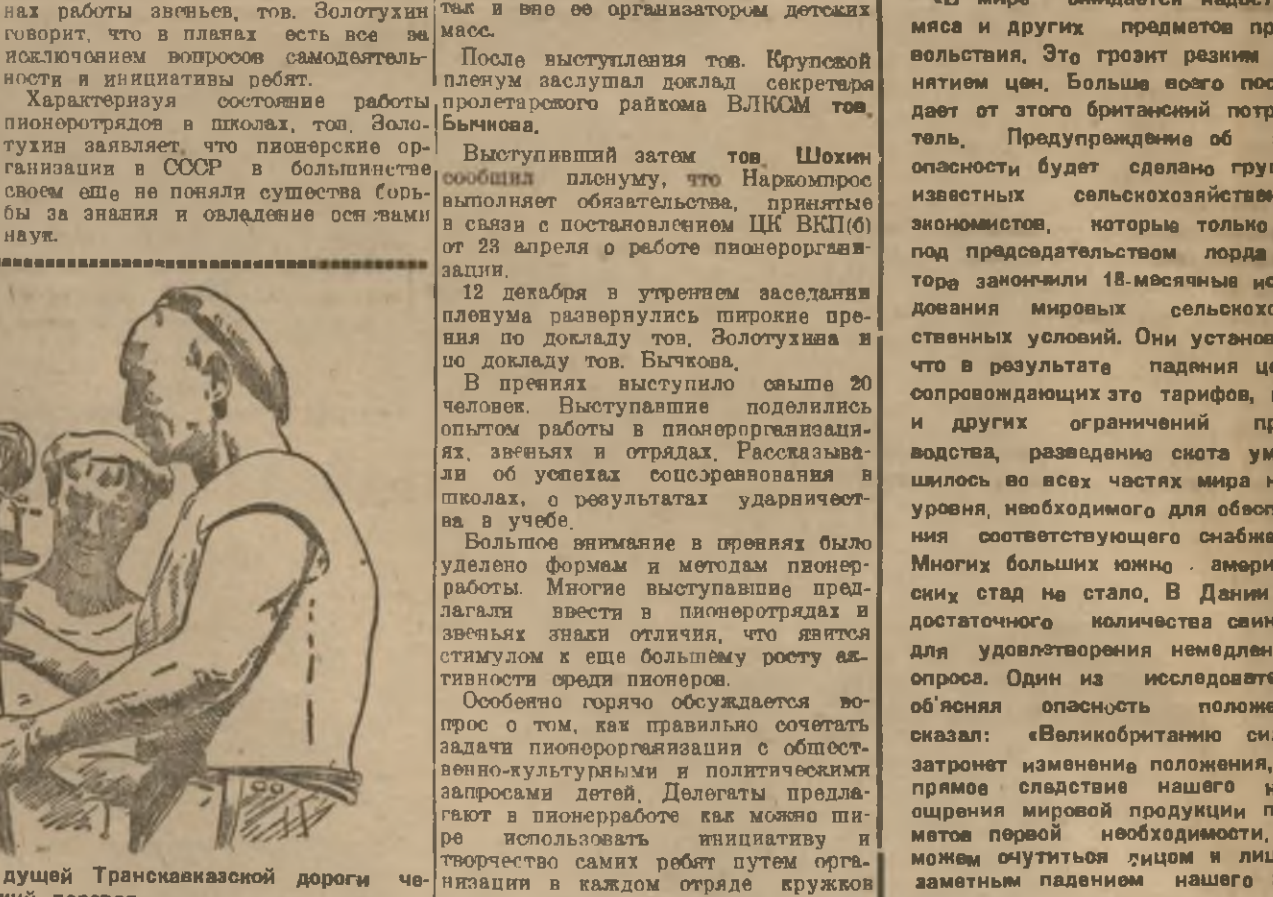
нах работы звеньев, тов. Золотухин говорит, что в планах есть все за исключением вопросов самодеятельности и инициативы ребят.

Характеризуя состояние работы пионеротрядов в школах, тов. Золотухин заявляет, что пионерские организации в СССР в большинстве своем еще не поняли существа борьбы за знания и овладение основами наук.

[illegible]

дущей Транскавказской дороги че-
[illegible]

так и вне ее организатором детских масс.

После выступления тов. Крупской пленум заслушал доклад секретаря пролетарского райкома ВЛКСМ тов. Бычкова.

Выступивший затем тов. Шохин сообщил пленуму, что Наркомпрос выполняет обязательства, принятые в связи с постановлением ЦК ВКП(б) от 23 апреля о работе пионерорганизации.

12 декабря в утреннем заседании пленума развернулись широкие прения по докладу тов. Золотухина и по докладу тов. Бычкова.

В прениях выступило свыше 20 человек. Выступавшие поделились опытом работы в пионерорганизациях, звеньях и отрядах. Рассказывали об успехах соцсоревнования в школах, о результатах ударничества в учебе.

Большое внимание в прениях было уделено формам и методам пионерработы. Многие выступавшие предлагали ввести в пионеротрядах и звеньях знаки отличия, что явится стимулом к еще большему росту активности среди пионеров.

Особенно горячо обсуждается вопрос о том, как правильно сочетать задачи пионерорганизации с общественно-культурными и политическими запросами детей. Делегаты предлагают в пионерработе как можно шире использовать инициативу и творчество самих ребят путем организации в каждом отряде кружков

«В мире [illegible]идается недост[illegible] мяса и других предметов пр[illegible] вольствия. Это грозит резким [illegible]нятием цен. Больше всего пос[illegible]дает от этого британский потр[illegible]тель. Предупреждение об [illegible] опасности будет сделано гру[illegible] известных сельскохозяйстве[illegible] экономистов, которые только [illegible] под председательством лорда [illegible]тора закончили 18-месячные ис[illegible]дования мировых сельскохо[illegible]ственных условий. Они установ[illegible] что в результате падения це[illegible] сопровождающих это тарифов, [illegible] и других ограничений пр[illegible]водства, разведение скота ум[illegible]шилось во всех частях мира н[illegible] уровня, необходимого для обесп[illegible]ния соответствующего снабже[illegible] Многих больших южно - амери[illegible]ских стад не стало. В Дании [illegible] достаточного количества свин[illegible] для удовлетворения немедлен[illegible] опроса. Один из исследовате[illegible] об'ясняя опасность положе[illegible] сказал: «Великобританию си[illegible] затронет изменение положения, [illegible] прямое следствие нашего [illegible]ощрения мировой продукции п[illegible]метов первой необходимости, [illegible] можем очутиться лицом к лиц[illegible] заметным падением нашего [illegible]